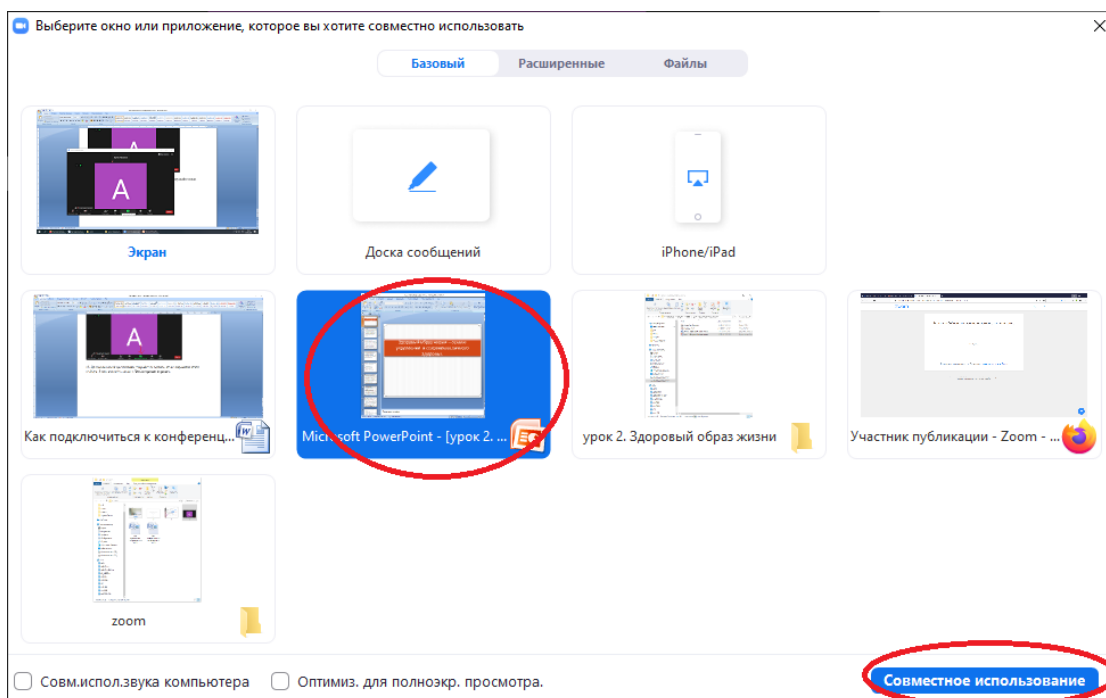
Выберите окно или приложение, которое вы хотите совместно использовать

Базовый | Расширенные | Файлы

Экран

Доска сообщений

iPhone/iPad

Как подключиться к конференц...

Microsoft PowerPoint - [урок 2. ...

урок 2. Здоровый образ жизни

Участник публикации - Zoom - ...

zoom

Совм.испол.звука компьютера

Оптимиз. для полноэкр. просмотра.

Совместное использование